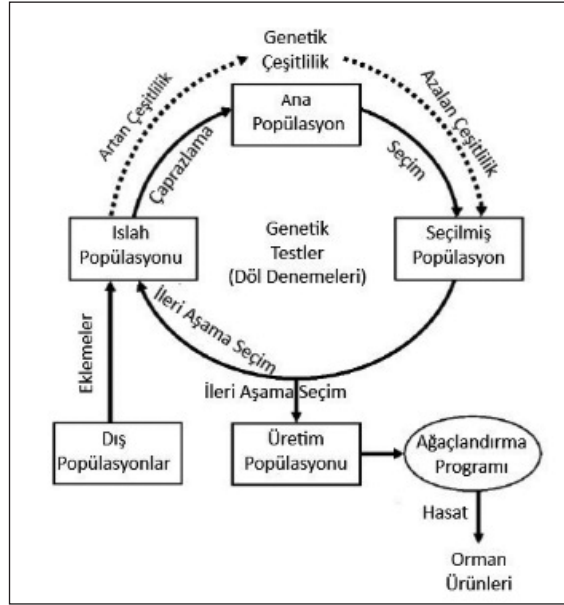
Genetik Çeşitlilik

Artan Çeşitlilik

Azalan Çeşitlilik

Ana Popülasyon

Çaprazlama

Seçim

Islah Popülasyonu

Genetik Testler (Döl Denemeleri)

Seçilmiş Popülasyon

İleri Aşama Seçim

Eklemeler

İleri Aşama Seçim

Dış Popülasyonlar

Üretim Popülasyonu

Ağaçlandırma Programı

Hasat

Orman Ürünleri